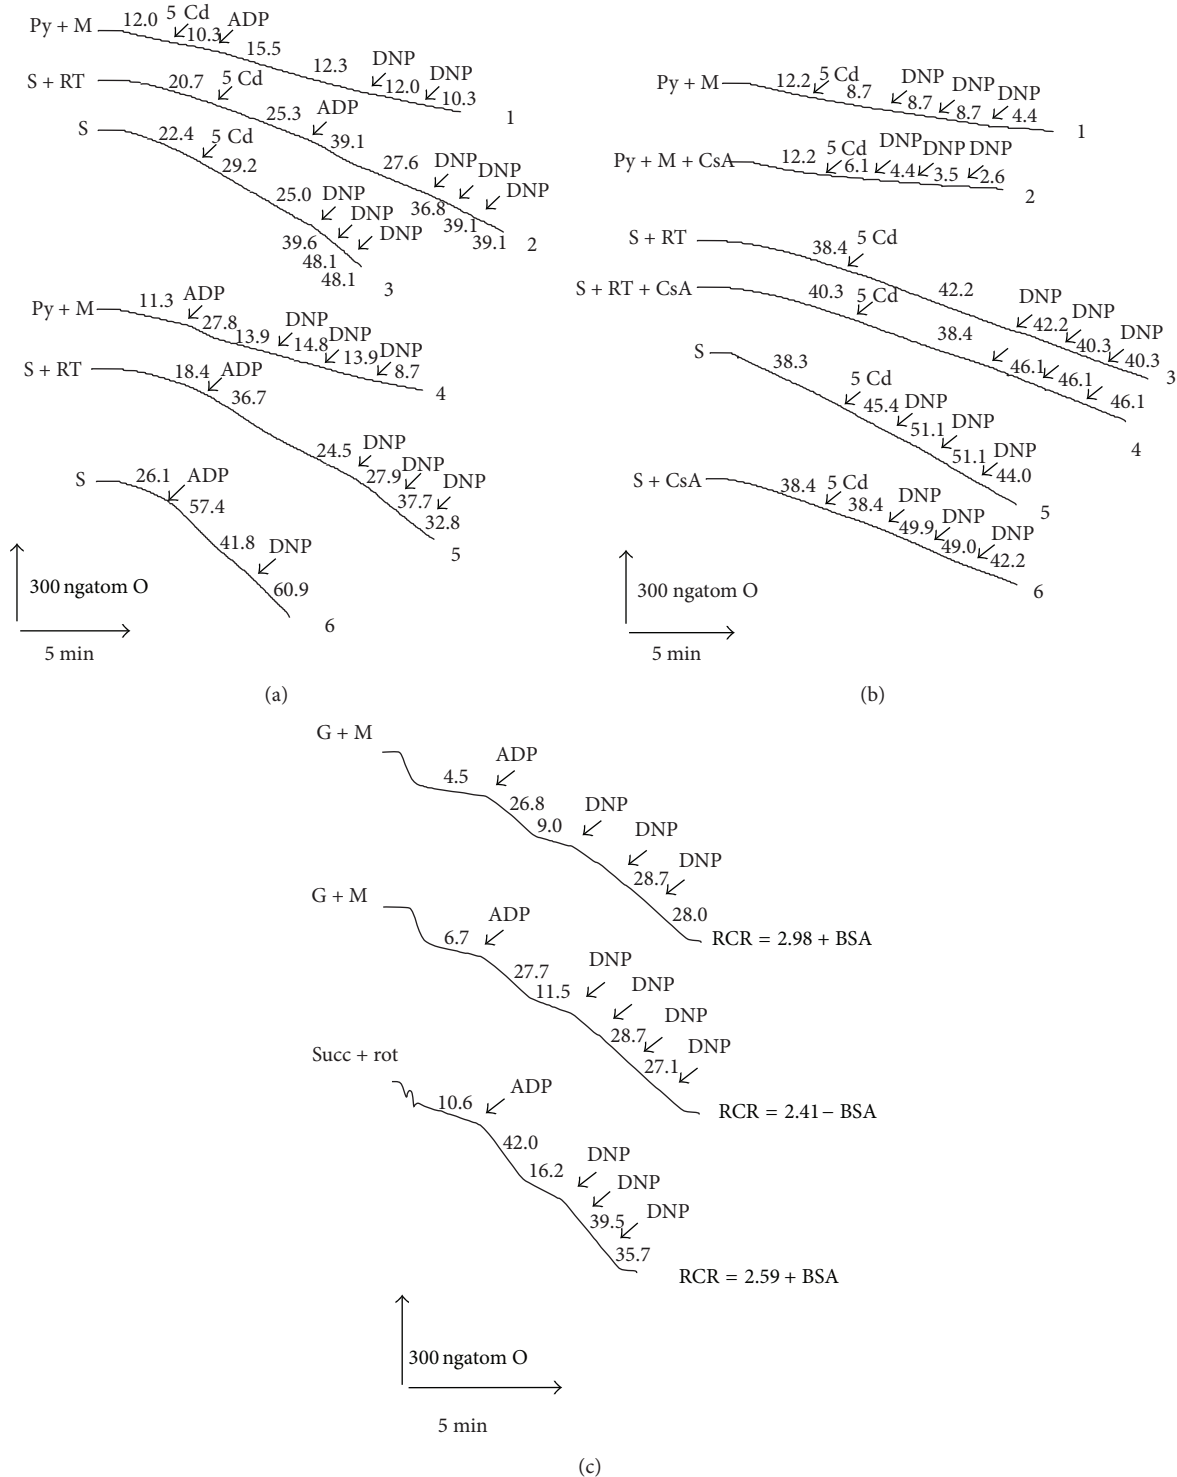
Py + M 12.0 5 Cd 10.3 ADP 15.5 12.3 DNP 12.0 DNP 10.3 1

S + RT 20.7 5 Cd 25.3 ADP 39.1 27.6 DNP DNP DNP 36.8 39.1 39.1 2

S 22.4 5 Cd 29.2 25.0 DNP DNP DNP 39.6 48.1 48.1 3

Py + M 11.3 ADP 27.8 13.9 DNP 14.8 DNP 13.9 DNP 8.7 4

S + RT 18.4 ADP 36.7 24.5 DNP 27.9 DNP 37.7 DNP 32.8 5

S 26.1 ADP 57.4 41.8 DNP 60.9 6

300 ngatom O

5 min

(a)

Py + M 12.2 5 Cd 8.7 DNP 8.7 DNP 8.7 DNP 4.4 1

Py + M + CsA 12.2 5 Cd 6.1 DNP 4.4 DNP 3.5 DNP 2.6 2

S + RT 38.4 5 Cd 42.2 DNP 42.2 DNP 40.3 DNP 40.3 3

S + RT + CsA 40.3 5 Cd 38.4 46.1 46.1 46.1 4

S 38.3 5 Cd 45.4 DNP 51.1 DNP 51.1 DNP 44.0 5

S + CsA 38.4 5 Cd 38.4 DNP 49.9 DNP 49.0 DNP 42.2 6

300 ngatom O

5 min

(b)

G + M 4.5 ADP 26.8 9.0 DNP DNP DNP 28.7 28.0 RCR = 2.98 + BSA

G + M 6.7 ADP 27.7 11.5 DNP DNP DNP DNP 28.7 27.1 RCR = 2.41 – BSA

Succ + rot 10.6 ADP 42.0 16.2 DNP DNP DNP 39.5 35.7 RCR = 2.59 + BSA

300 ngatom O

5 min

(c)